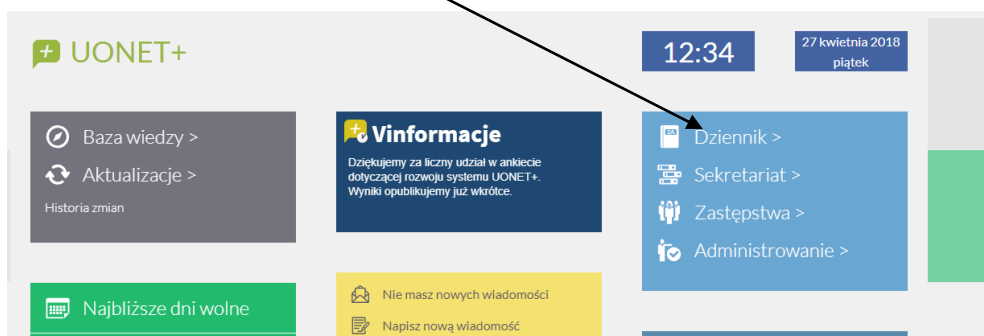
UONET+

12:34

27 kwietnia 2018
piątek

Baza wiedzy >

Aktualizacje >

Historia zmian

Vinformacje

Dziękujemy za liczny udział w ankiecie dotyczącej rozwoju systemu UONET+. Wyniki opublikujemy już wkrótce.

Dziennik >

Sekretariat >

Zastępstwa >

Administrowanie >

Najbliższe dni wolne

Nie masz nowych wiadomości

Napisz nową wiadomość